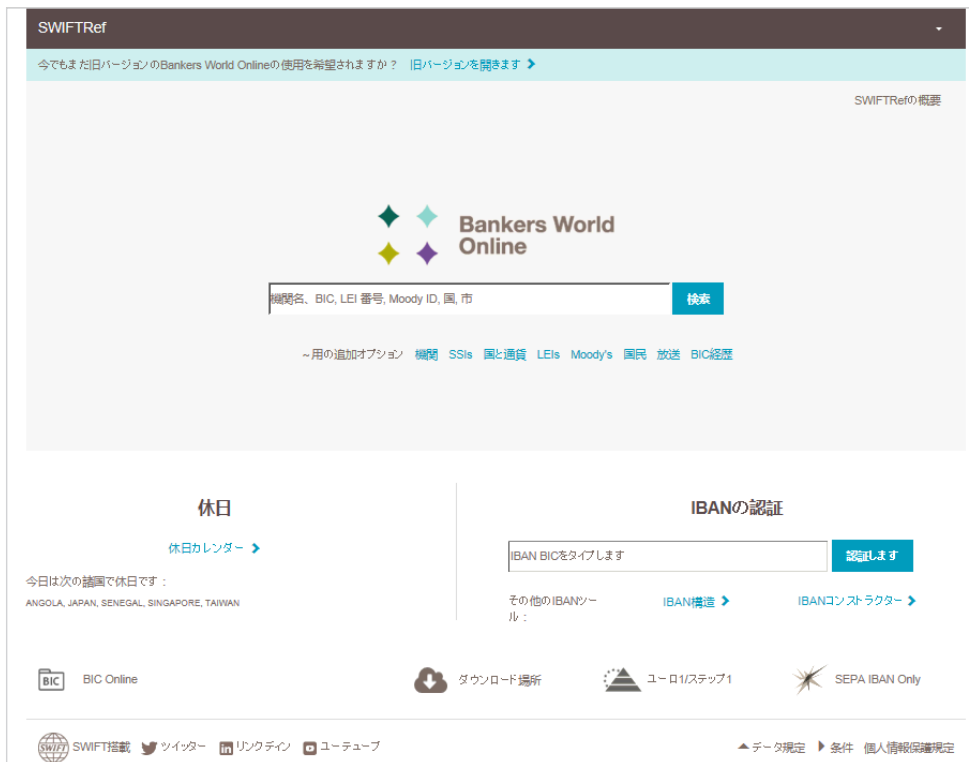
SWIFTRef

今でもまだ旧バージョンのBankers World Onlineの使用を希望されますか？ 旧バージョンを開きます

SWIFTRefの概要

Bankers World Online

機関名、BIC, LEI 番号, Moody ID, 国, 市

検索

~用の追加オプション 機関 SSIs 国と通貨 LEIs Moody's 国民 放送 BIC経歴

休日

休日カレンダー

今日は次の諸国で休日です：

ANGOLA, JAPAN, SENEGAL, SINGAPORE, TAIWAN

IBANの認証

IBAN BICをタイプします

認証します

その他のIBANツール：

IBAN構造

IBANコンストラクター

BIC

BIC Online

ダウンロード場所

ユーロ1/ステップ1

SEPA IBAN Only

SWIFT

SWIFT搭載 ツイッター リンクディン ユーチューブ

データ規定 条件 個人情報保護規定